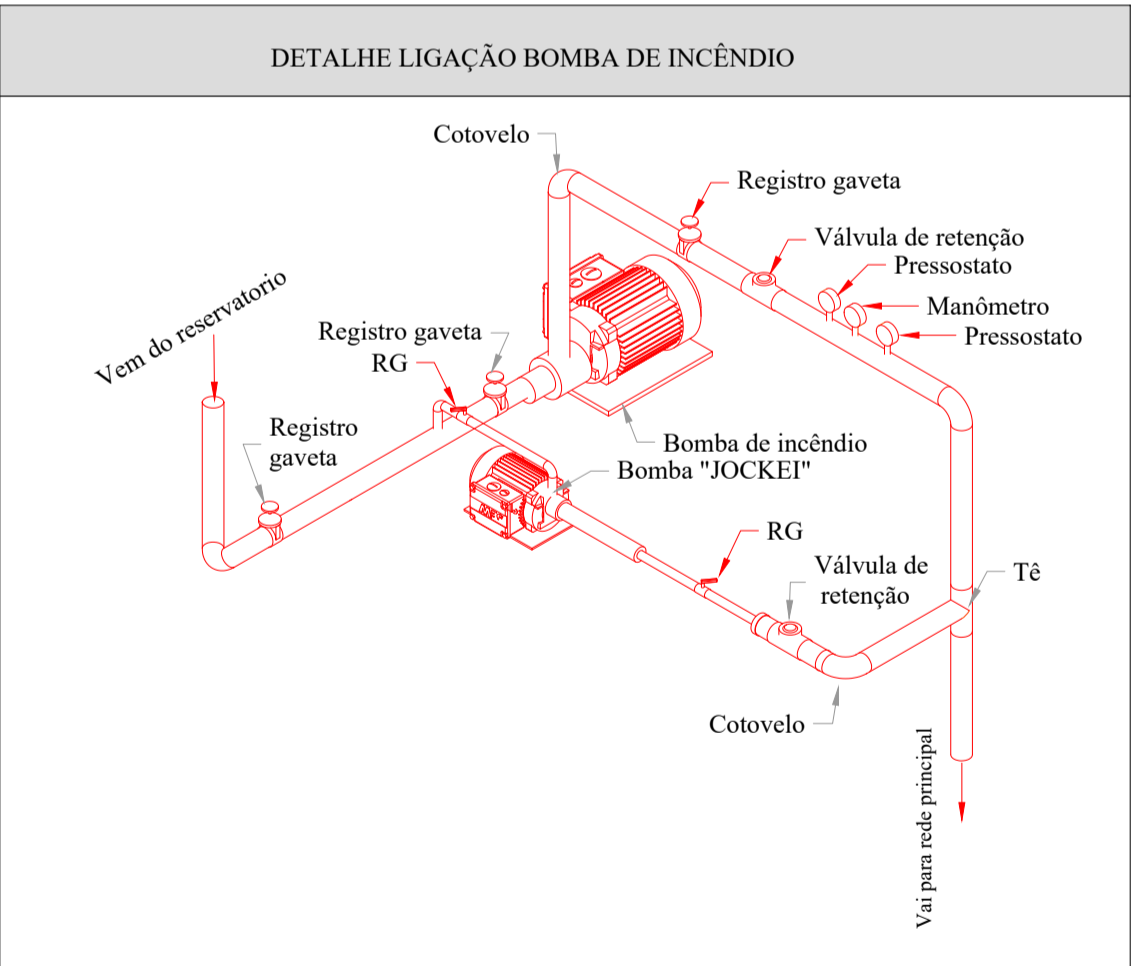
DETALHE LIGAÇÃO BOMBA DE INCÊNDIO

Cotovelo

Registro gaveta

Válvula de retenção

Pressostato

Manômetro

Pressostato

Vem do reservatorio

Registro gaveta

RG

Registro gaveta

Bomba de incêndio

Bomba "JOCKEI"

RG

Válvula de retenção

Tê

Cotovelo

Vai para rede principal